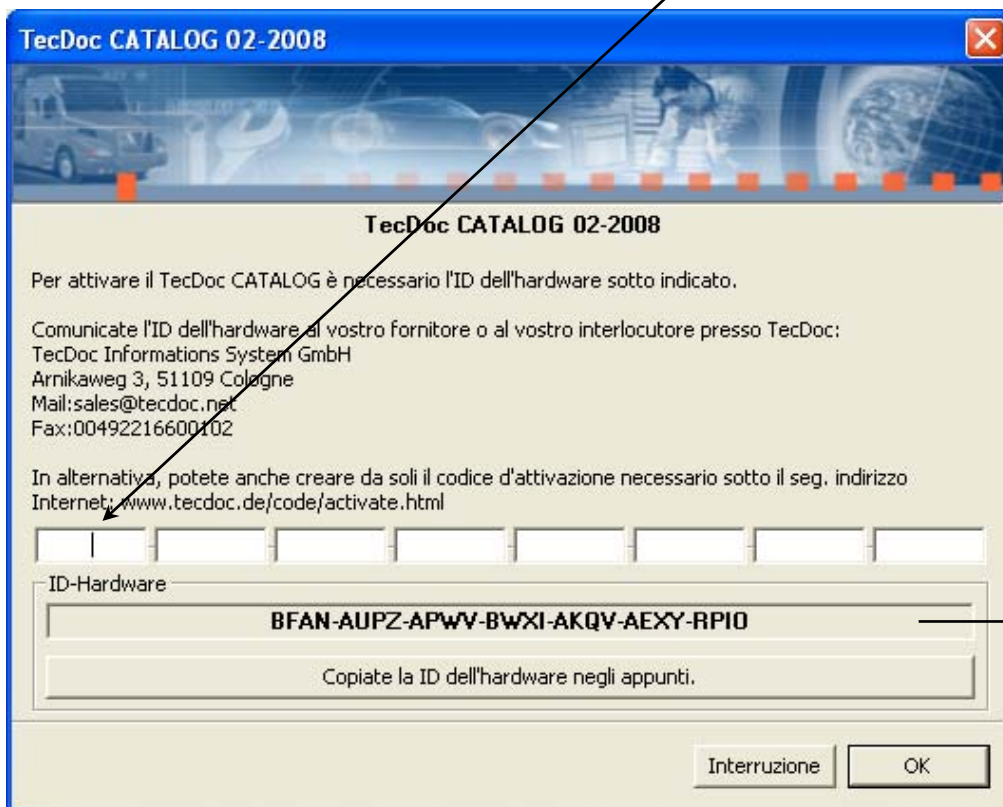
TecDoc CATALOG 02-2008

TecDoc CATALOG 02-2008

Per attivare il TecDoc CATALOG è necessario l'ID dell'hardware sotto indicato.

Comunicate l'ID dell'hardware al vostro fornitore o al vostro interlocutore presso TecDoc:
TecDoc Informations System GmbH
Arnikaweg 3, 51109 Cologne
Mail:sales@tecdoc.net
Fax:00492216600102

In alternativa, potete anche creare da soli il codice d'attivazione necessario sotto il seg. indirizzo Internet: www.tecdoc.de/code/activate.html

ID-Hardware

BFAN-AUPZ-APWV-BWXI-AKQV-AEXY-RPIO

Copiate la ID dell'hardware negli appunti.

Interruzione

OK